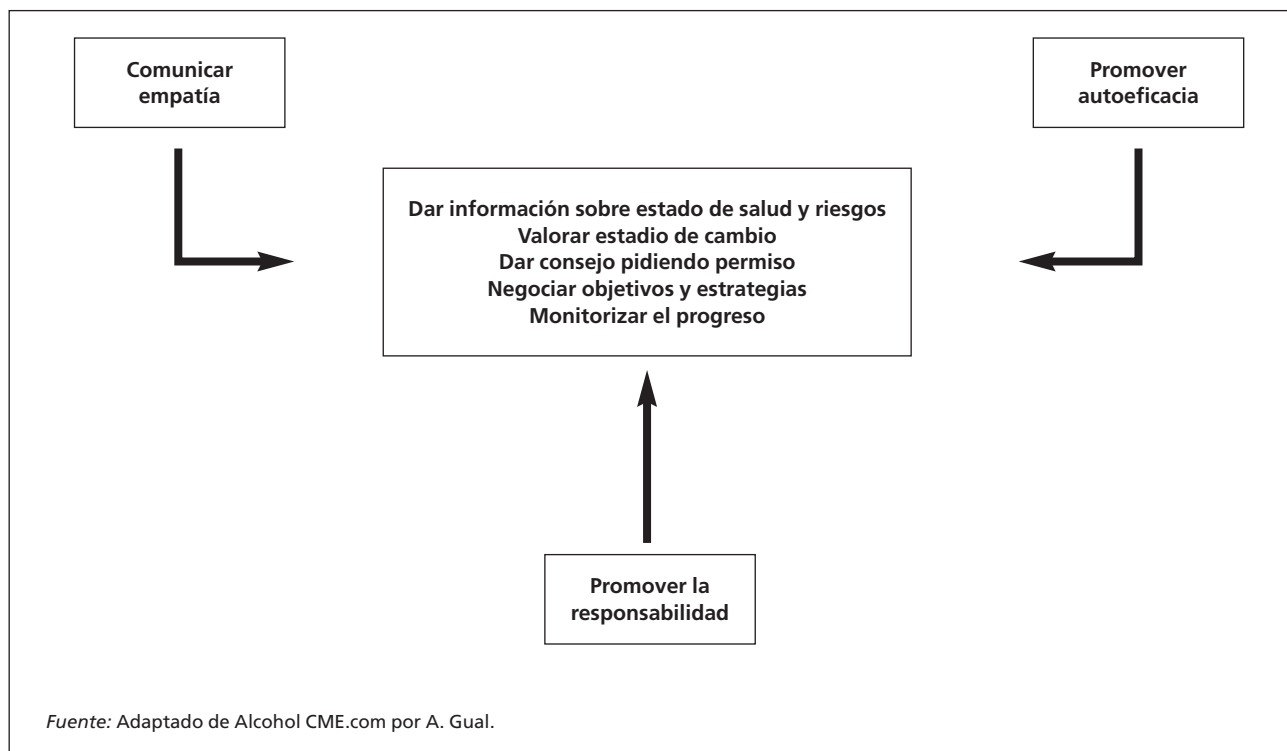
Comunicar empatía

Promover autoeficacia

Dar información sobre estado de salud y riesgos
Valorar estadio de cambio
Dar consejo pidiendo permiso
Negociar objetivos y estrategias
Monitorizar el progreso

Promover la responsabilidad

Fuente: Adaptado de Alcohol CME.com por A. Gual.